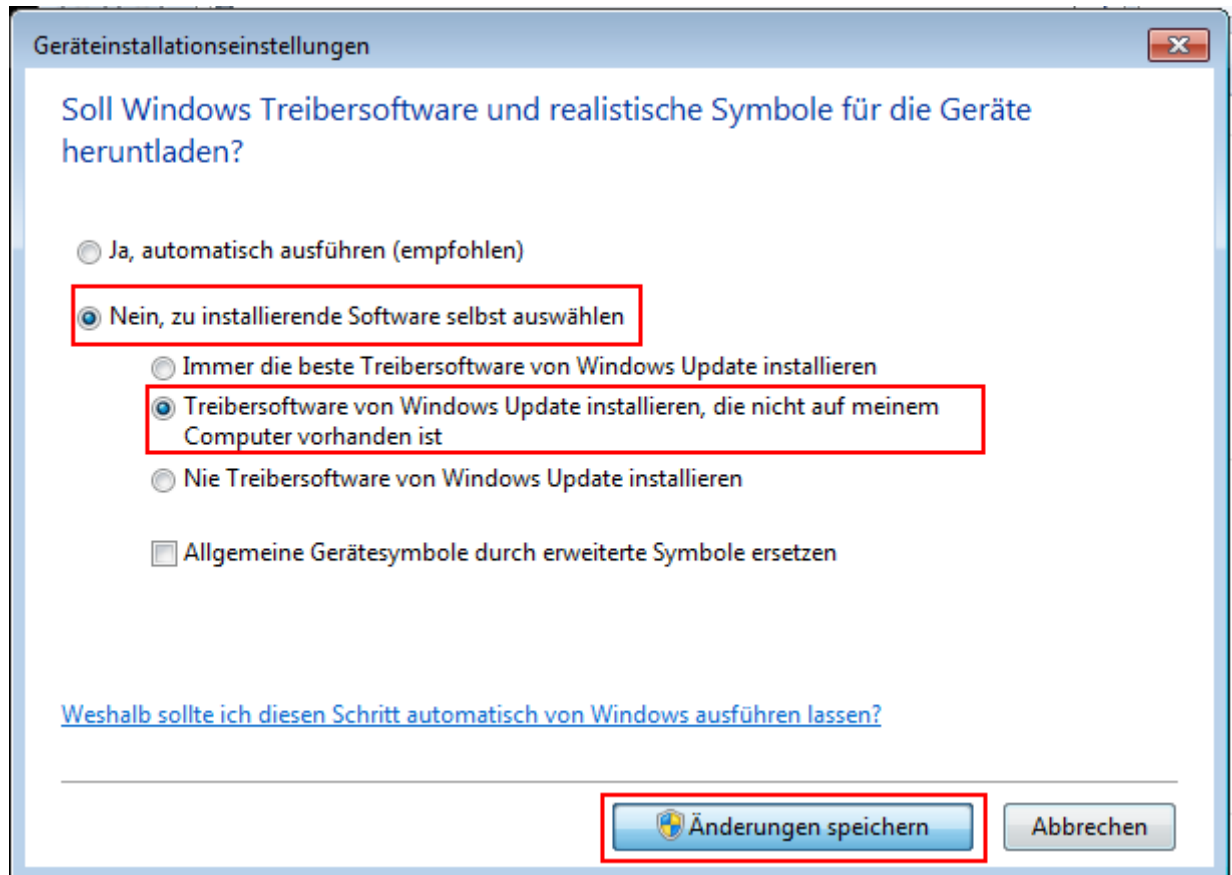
Geräteinstallationseinstellungen

Soll Windows Treibersoftware und realistische Symbole für die Geräte heruntladen?

Ja, automatisch ausführen (empfohlen)

Nein, zu installierende Software selbst auswählen

Immer die beste Treibersoftware von Windows Update installieren

Treibersoftware von Windows Update installieren, die nicht auf meinem Computer vorhanden ist

Nie Treibersoftware von Windows Update installieren

Allgemeine Gerätesymbole durch erweiterte Symbole ersetzen

Weshalb sollte ich diesen Schritt automatisch von Windows ausführen lassen?

Änderungen speichern

Abbrechen